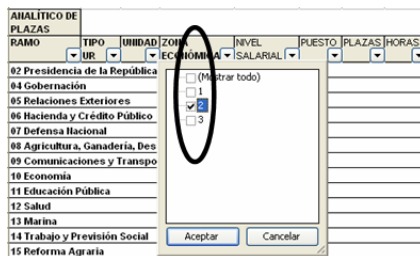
ANALÍTICO DE PLAZAS

| RAMO | TIPO UR | UNIDAD | ZONA ECONÓMICA | NIVEL SALARIAL | PUESTO | PLAZAS | HORAS |
|---|---|---|---|---|---|---|---|
| 02 Presidencia de la República | | | | | | | |
| 04 Gobernación | | | | | | | |
| 05 Relaciones Exteriores | | | | | | | |
| 06 Hacienda y Crédito Público | | | | | | | |
| 07 Defensa Nacional | | | | | | | |
| 08 Agricultura, Ganadería, Des | | | | | | | |
| 09 Comunicaciones y Transpo | | | | | | | |
| 10 Economía | | | | | | | |
| 11 Educación Pública | | | | | | | |
| 12 Salud | | | | | | | |
| 13 Marina | | | | | | | |
| 14 Trabajo y Previsión Social | | | | | | | |
| 15 Reforma Agraria | | | | | | | |

(Mostrar todo)
1
2
3

Aceptar
Cancelar